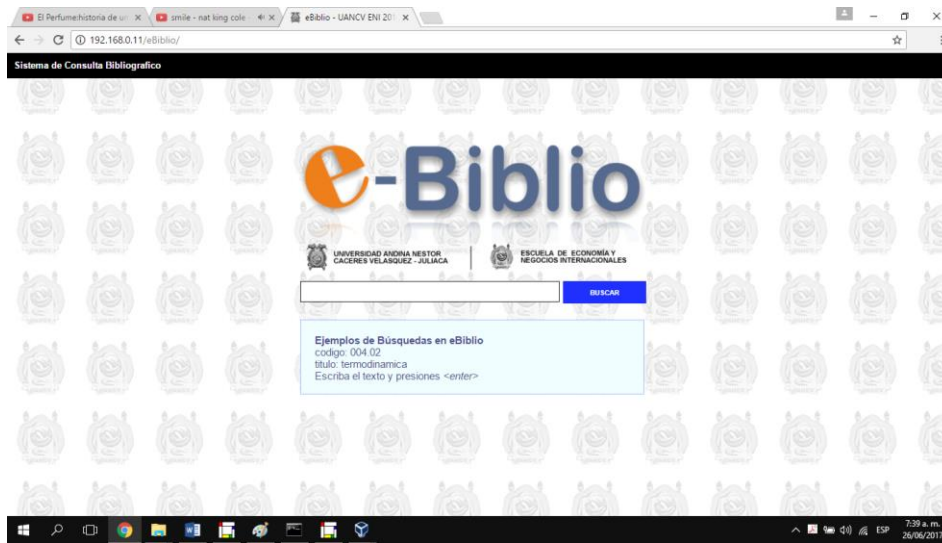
El Perfume:historia de un ×
smile - nat king cole ×
eBiblio - UANCV ENI 20 ×

192.168.0.11/eBiblio/

Sistema de Consulta Bibliografico

e-Biblio

UNIVERSIDAD ANDINA NESTOR CACERES VELASQUEZ - JULIACA

ESCUELA DE ECONOMÍA Y NEGOCIOS INTERNACIONALES

BUSCAR

Ejemplos de Búsquedas en eBiblio
codigo: 004.02
titulo: termodinamica
Escriba el texto y presiones <enter>

ESP
7:39 a. m.
26/06/201